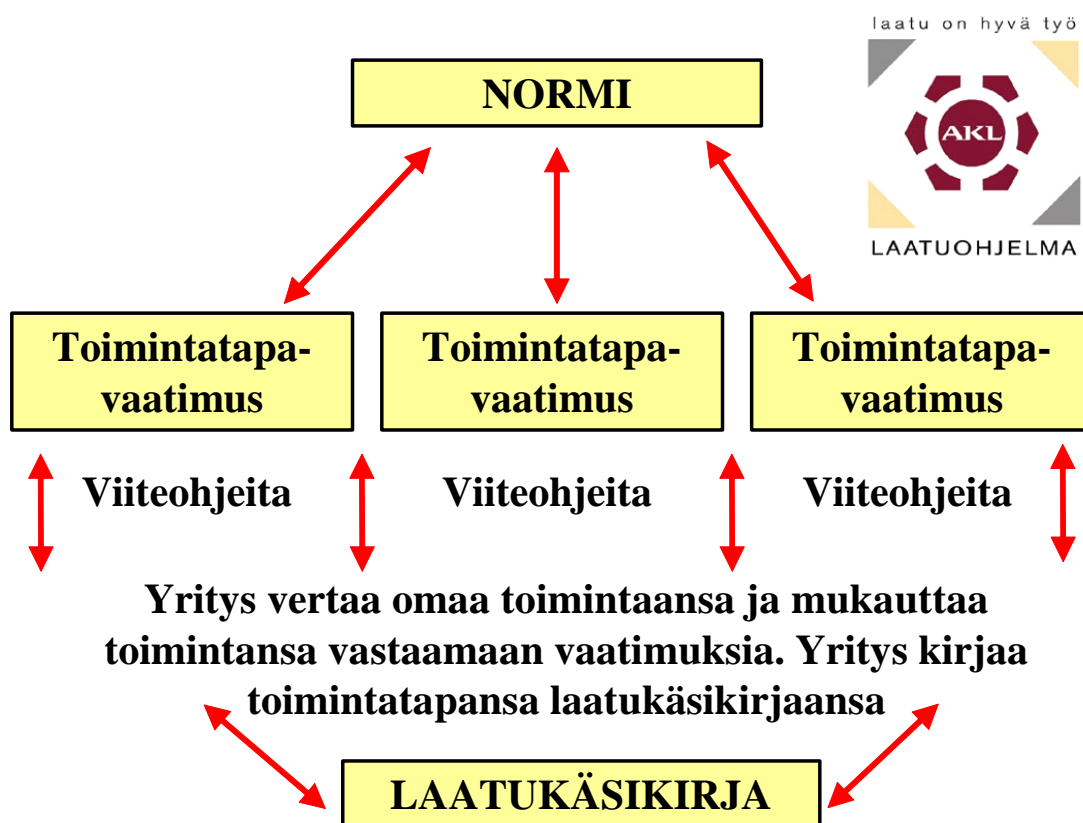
laatu on hyvä työ

AKL

LAATUOHJELMA

NORMI

Toimintatapa-vaatimus

Toimintatapa-vaatimus

Toimintatapa-vaatimus

Viiteohjeita

Viiteohjeita

Viiteohjeita

Yritys vertaa omaa toimintaansa ja mukauttaa toimintansa vastaamaan vaatimuksia. Yritys kirjaa toimintatapansa laatukäsikirjaansa

LAATUKÄSIKIRJA